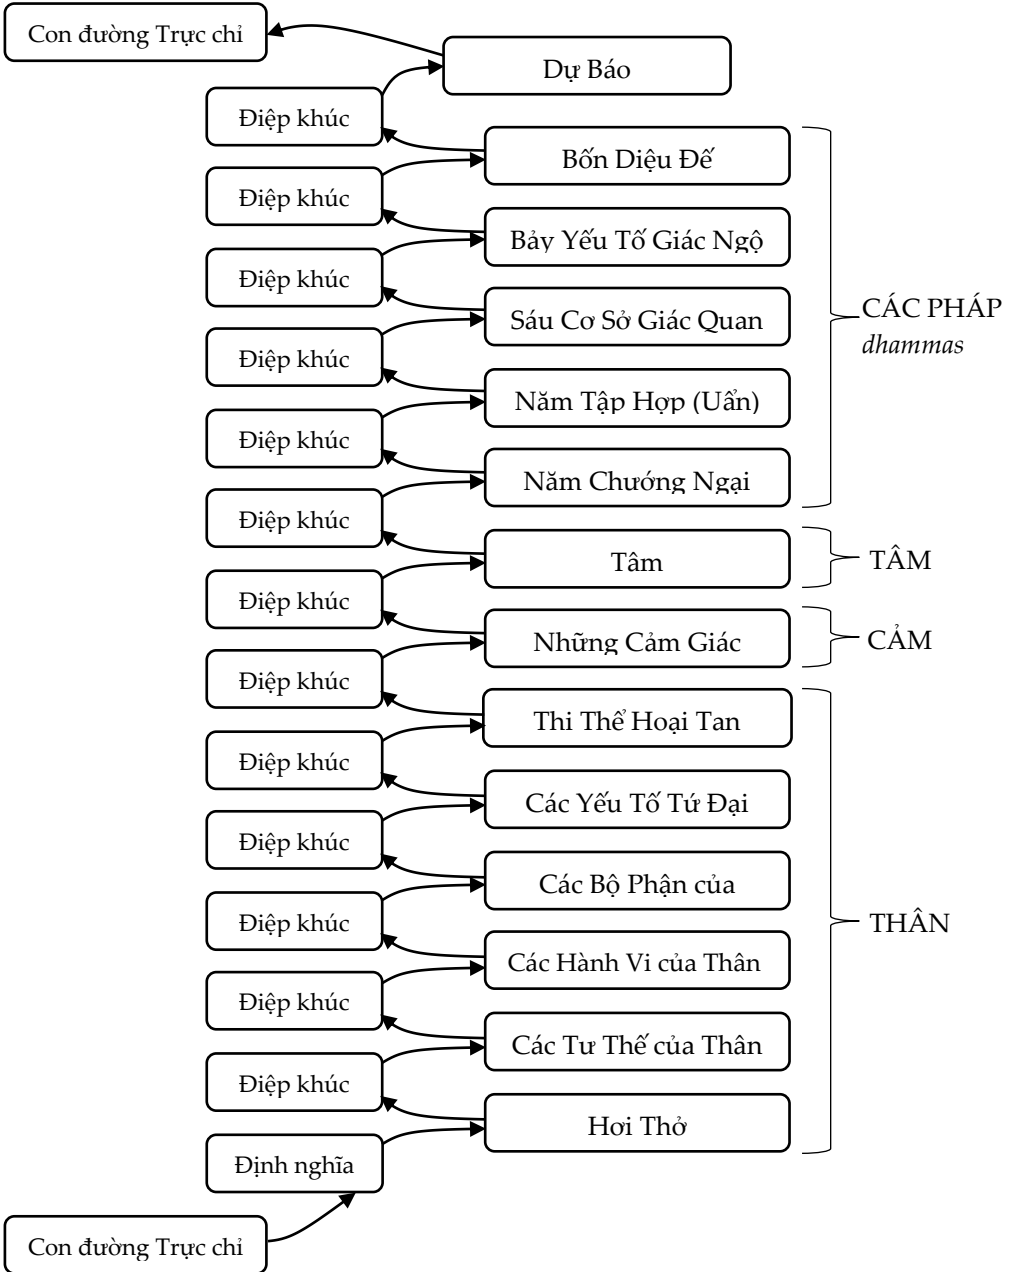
Con đường Trực chỉ

Dự Báo

Điệp khúc

Bốn Diệu Đế

Điệp khúc

Bảy Yếu Tố Giác Ngộ

Điệp khúc

Sáu Cơ Sở Giác Quan

Điệp khúc

Năm Tập Hợp (Uẩn)

Điệp khúc

Năm Chướng Ngại

CÁC PHÁP
*dhammas*

Điệp khúc

Tâm

TÂM

Điệp khúc

Những Cảm Giác

CẢM

Điệp khúc

Thi Thể Hoại Tan

Điệp khúc

Các Yếu Tố Tứ Đại

Điệp khúc

Các Bộ Phận của

Điệp khúc

Các Hành Vi của Thân

Điệp khúc

Các Tư Thế của Thân

Điệp khúc

Hơi Thở

THÂN

Định nghĩa

Con đường Trực chỉ